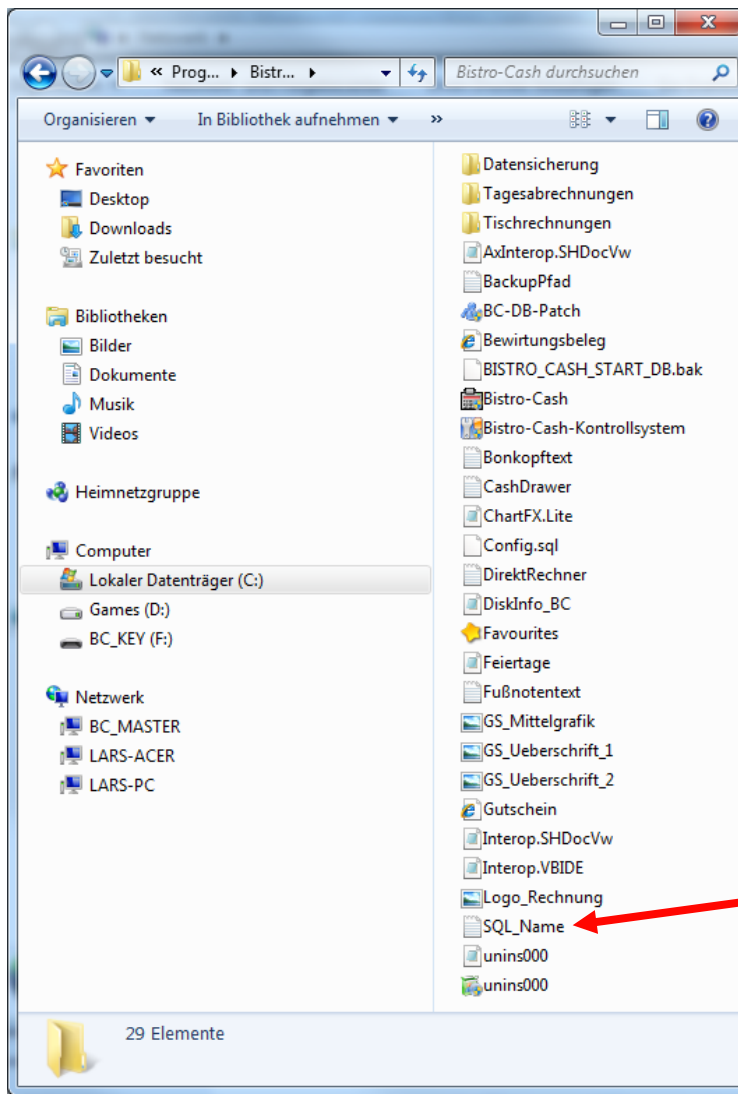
« Prog... ▸ Bistr... ▸

Bistro-Cash durchsuchen

Organisieren ▾ In Bibliothek aufnehmen ▾ »

Favoriten
Desktop
Downloads
Zuletzt besucht

Bibliotheken
Bilder
Dokumente
Musik
Videos

Heimnetzgruppe

Computer
Lokaler Datenträger (C:)
Games (D:)
BC_KEY (F:)

Netzwerk
BC_MASTER
LARS-ACER
LARS-PC

Datensicherung
Tagesabrechnungen
Tischrechnungen
AxInterop.SHDocVw
BackupPfad
BC-DB-Patch
Bewirtungsbeleg
BISTRO_CASH_START_DB.bak
Bistro-Cash
Bistro-Cash-Kontrollsystem
Bonkopftext
CashDrawer
ChartFX.Lite
Config.sql
DirektRechner
DiskInfo_BC
Favourites
Feiertage
Fußnotentext
GS_Mittelgrafik
GS_Ueberschrift_1
GS_Ueberschrift_2
Gutschein
Interop.SHDocVw
Interop.VBIDE
Logo_Rechnung
SQL_Name
unins000
unins000

29 Elemente